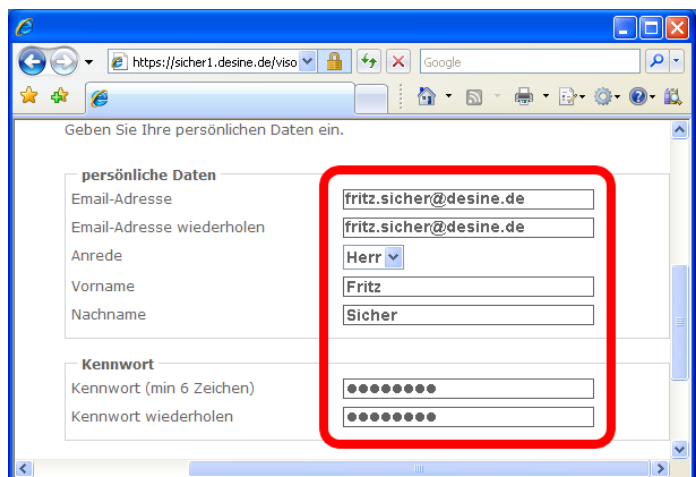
https://sicher1.desine.de/viso

Google

Geben Sie Ihre persönlichen Daten ein.

persönliche Daten

Email-Adresse fritz.sicher@desine.de

Email-Adresse wiederholen fritz.sicher@desine.de

Anrede Herr

Vorname Fritz

Nachname Sicher

Kennwort

Kennwort (min 6 Zeichen) ●●●●●●●●

Kennwort wiederholen ●●●●●●●●